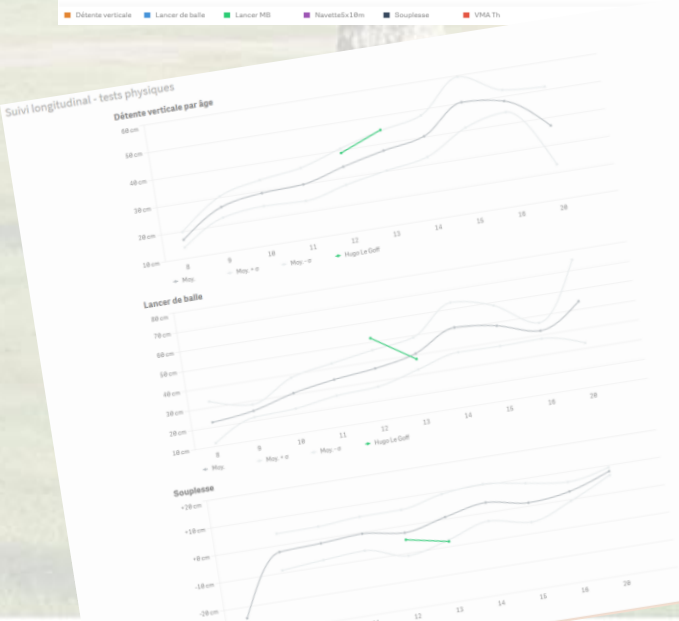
Détente verticale  Lancer de balle  Lancer MB  Navette5x10m  Souplesse  VMA Th

Suivi longitudinal - tests physiques

Détente verticale par âge

60 cm
50 cm
40 cm
30 cm
20 cm
10 cm

8  9  10  11  12  13  14  15  16  20

Moy.  Moy. + σ  Moy. - σ  Hugo Le Goff

Lancer de balle

80 cm
70 cm
60 cm
50 cm
40 cm
30 cm
20 cm
10 cm

8  9  10  11  12  13  14  15  16  20

Moy.  Moy. + σ  Moy. - σ  Hugo Le Goff

Souplesse

+20 cm
+10 cm
+0 cm
-10 cm
-20 cm

12  13  14  15  16  20